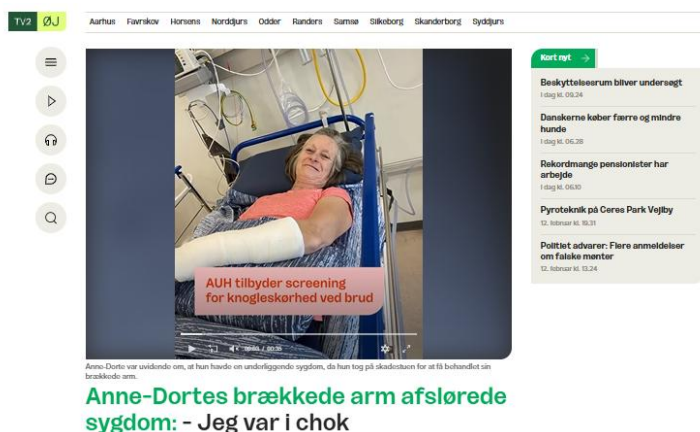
TV2 ØJ

Aarhus Favrskov Horsens Norddjurs Odder Randers Samsø Silkeborg Skanderborg Syddjurs

AUH tilbyder screening for knogleskørhed ved brud

00:00 / 00:35

Anne-Dorte var uvidende om, at hun havde en underliggende sygdom, da hun tog på skadestuen for at få behandlet sin brækkede arm.

Anne-Dortes brækkede arm afslørede sygdom: - Jeg var i chok

Kort nyt →

Beskyttelsesrum bliver undersøgt
I dag kl. 09.24

Danskerne køber færre og mindre hunde
I dag kl. 06.28

Rekordmange pensionister har arbejde
I dag kl. 06.10

Pyroteknik på Ceres Park Vejlby
12. februar kl. 18.31

Politiet advarer: Flere anmeldelser om falske mønter
12. februar kl. 13.24